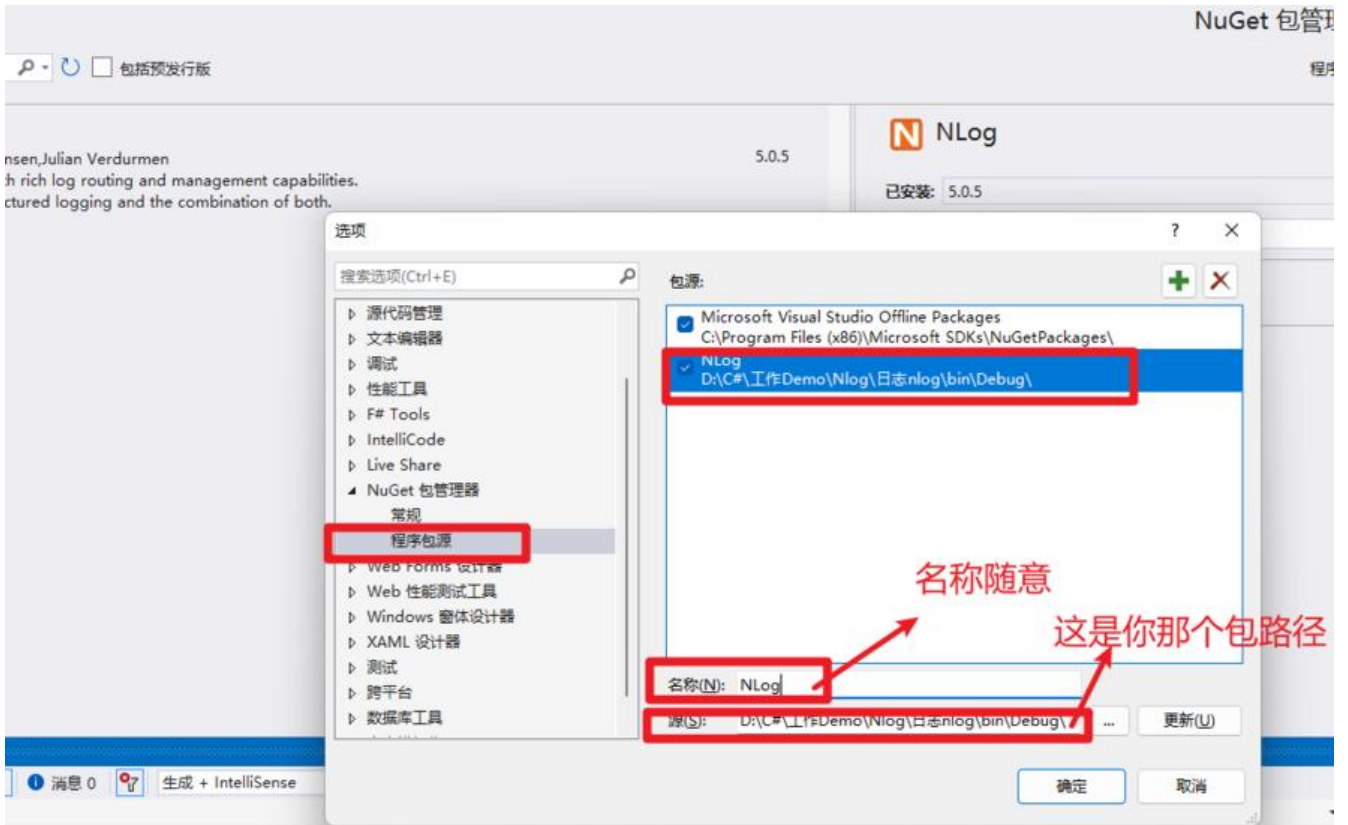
NuGet 包管

包括预发行版

程序

nsen,Julian Verdurmen
h rich log routing and management capabilities.
ctured logging and the combination of both.

5.0.5

NLog

已安装: 5.0.5

选项

?

搜索选项(Ctrl+E)

源代码管理
文本编辑器
调试
性能工具
F# Tools
IntelliCode
Live Share
NuGet 包管理器
常规
程序包源
Web Forms 设计器
Web 性能测试工具
Windows 窗体设计器
XAML 设计器
测试
跨平台
数据库工具

包源:

Microsoft Visual Studio Offline Packages
C:\Program Files (x86)\Microsoft SDKs\NuGetPackages\

NLog
D:\C#\工作Demo\Nlog\日志nlog\bin\Debug\

名称随意

这是你那个包路径

名称(N): NLog

源(S): D:\C#\工作Demo\Nlog\日志nlog\bin\Debug\

...

更新(U)

确定

取消

消息 0

生成 + IntelliSense